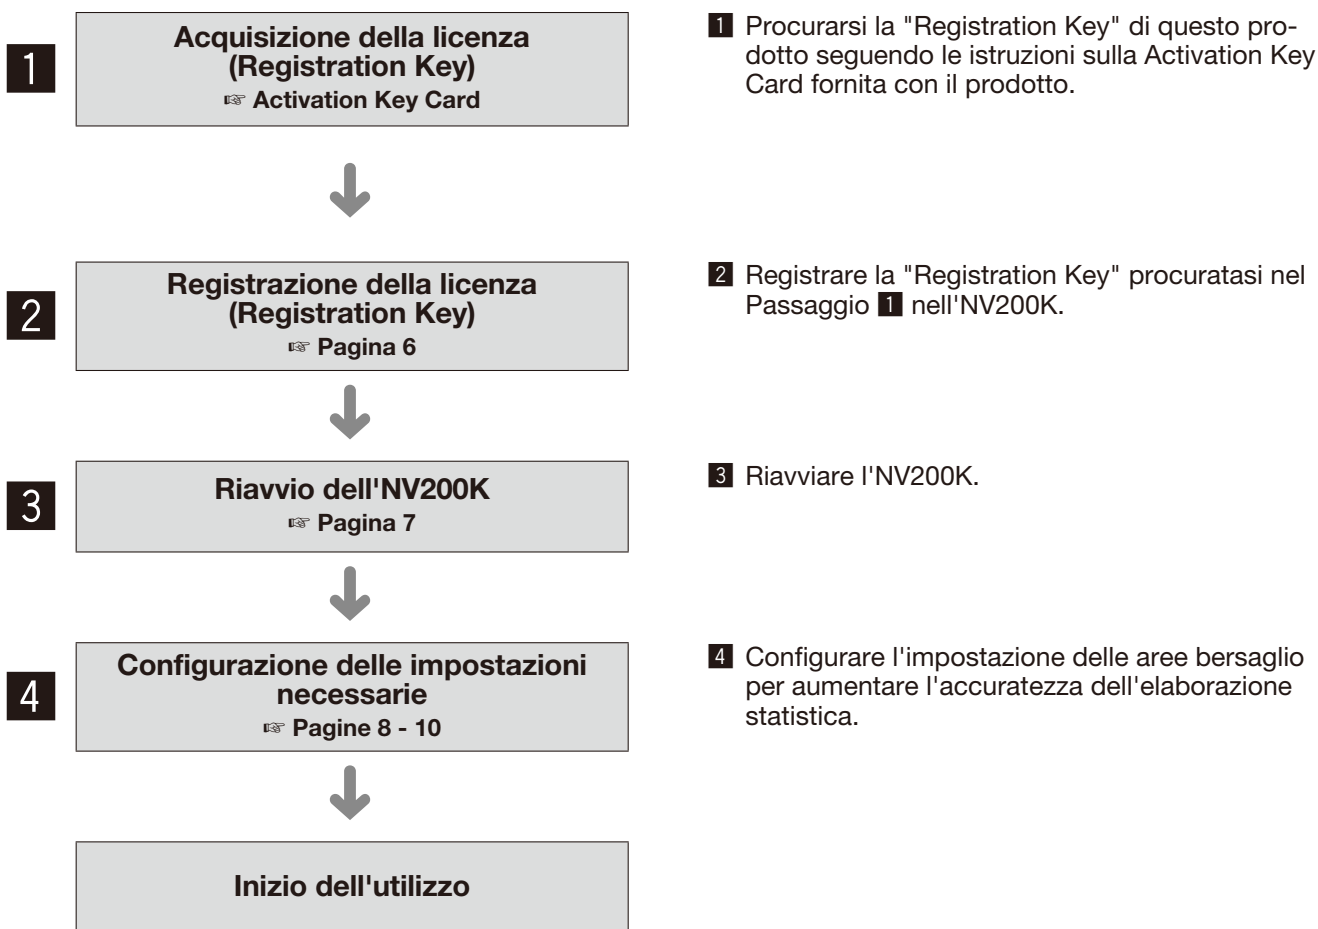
1

Acquisizione della licenza (Registration Key)
☞ Activation Key Card

1 Procurarsi la "Registration Key" di questo prodotto seguendo le istruzioni sulla Activation Key Card fornita con il prodotto.

2

Registrazione della licenza (Registration Key)
☞ Pagina 6

2 Registrare la "Registration Key" procuratasi nel Passaggio 1 nell'NV200K.

3

Riavvio dell'NV200K
☞ Pagina 7

3 Riavviare l'NV200K.

4

Configurazione delle impostazioni necessarie
☞ Pagine 8 - 10

4 Configurare l'impostazione delle aree bersaglio per aumentare l'accuratezza dell'elaborazione statistica.

Inizio dell'utilizzo